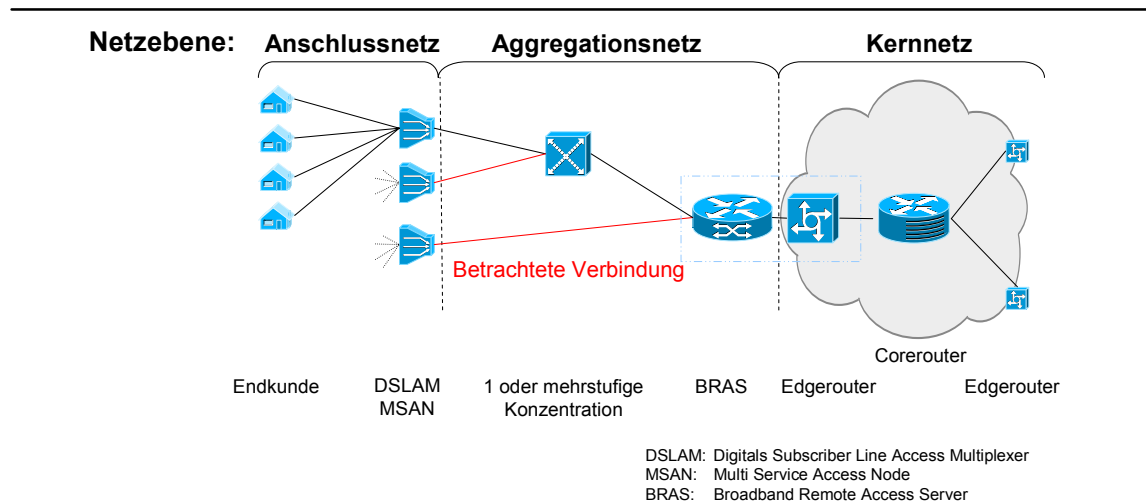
Netzebene: Anschlussnetz Aggregationsnetz Kernnetz

Betrachtete Verbindung

Corerouter

Endkunde DSLAM MSAN 1 oder mehrstufige Konzentration BRAS Edgerouter Edgerouter

DSLAM: Digitals Subscriber Line Access Multiplexer
MSAN: Multi Service Access Node
BRAS: Broadband Remote Access Server